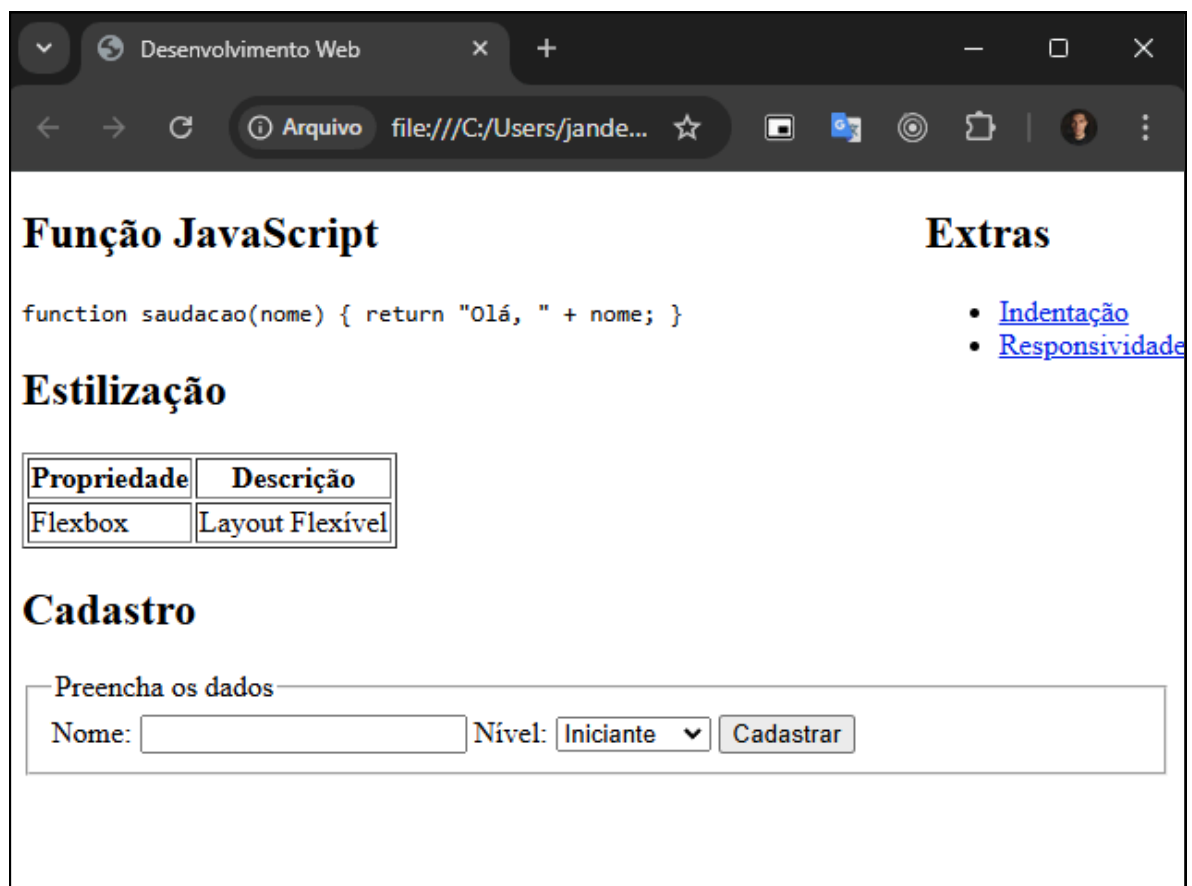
Desenvolvimento Web

Arquivo file:///C:/Users/jande...

Função JavaScript

function saudacao(nome) { return "Olá, " + nome; }

Estilização

| Propriedade | Descrição |
|---|---|
| Flexbox | Layout Flexível |

Cadastro

Preencha os dados

Nome: Nível: Iniciante Cadastrar

Extras

- Indentação
- Responsividade